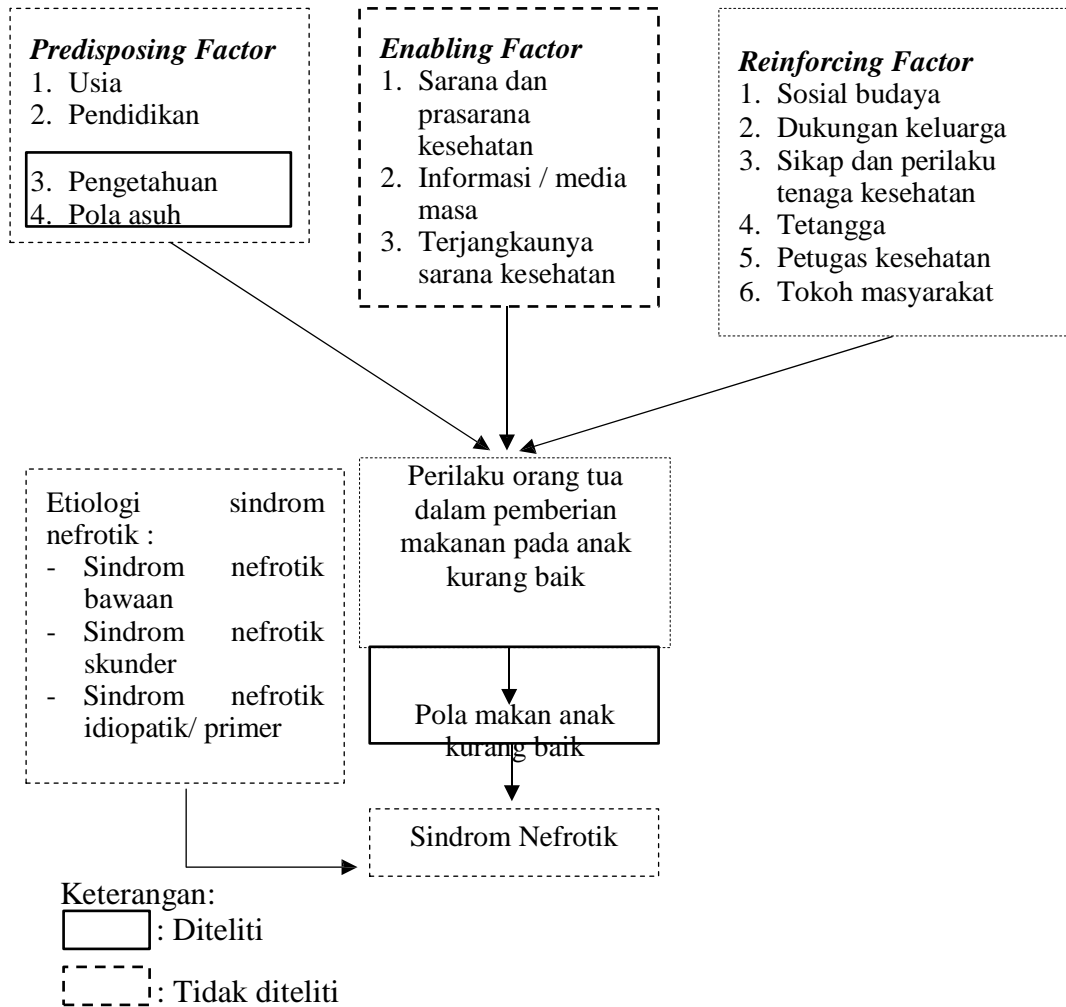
*Predisposing Factor*
1. Usia
2. Pendidikan
3. Pengetahuan
4. Pola asuh

*Enabling Factor*
1. Sarana dan prasarana kesehatan
2. Informasi / media masa
3. Terjangkaunya sarana kesehatan

*Reinforcing Factor*
1. Sosial budaya
2. Dukungan keluarga
3. Sikap dan perilaku tenaga kesehatan
4. Tetangga
5. Petugas kesehatan
6. Tokoh masyarakat

Perilaku orang tua dalam pemberian makanan pada anak kurang baik

Etiologi sindrom nefrotik :
- Sindrom nefrotik bawaan
- Sindrom nefrotik skunder
- Sindrom nefrotik idiopatik/ primer

Pola makan anak kurang baik

Sindrom Nefrotik

Keterangan:
: Diteliti
: Tidak diteliti